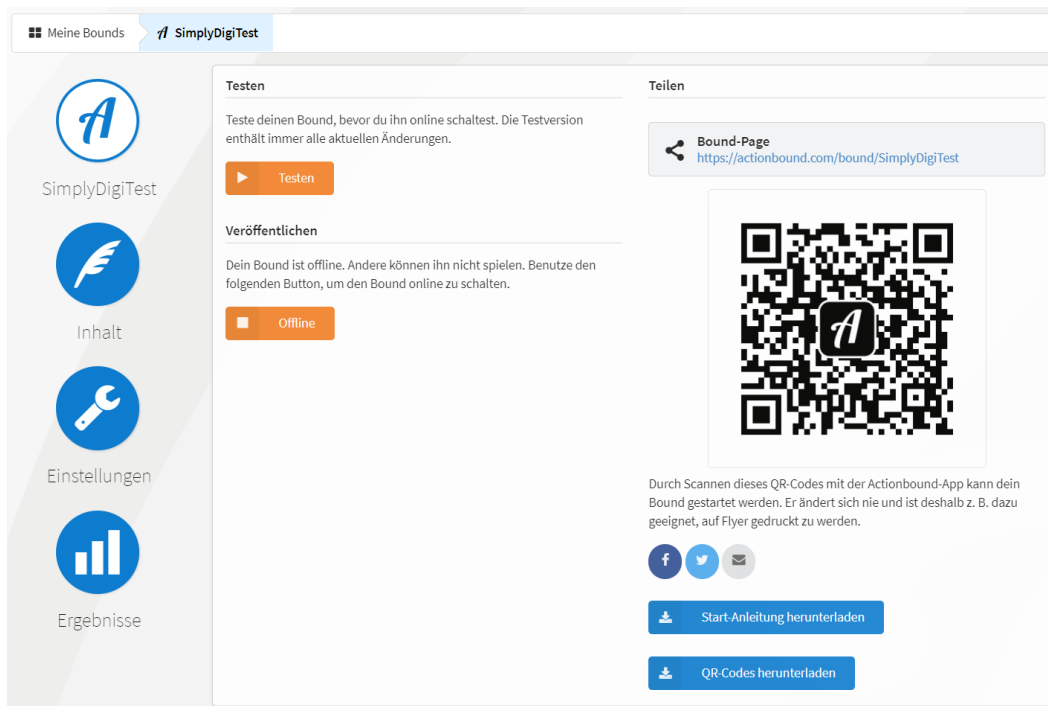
Meine Bounds SimplyDigiTest

SimplyDigiTest

Inhalt

Einstellungen

Ergebnisse

Testen

Teste deinen Bound, bevor du ihn online schaltest. Die Testversion enthält immer alle aktuellen Änderungen.

Testen

Veröffentlichen

Dein Bound ist offline. Andere können ihn nicht spielen. Benutze den folgenden Button, um den Bound online zu schalten.

Offline

Teilen

Bound-Page
https://actionbound.com/bound/SimplyDigiTest

Durch Scannen dieses QR-Codes mit der Actionbound-App kann dein Bound gestartet werden. Er ändert sich nie und ist deshalb z. B. dazu geeignet, auf Flyer gedruckt zu werden.

Start-Anleitung herunterladen

QR-Codes herunterladen